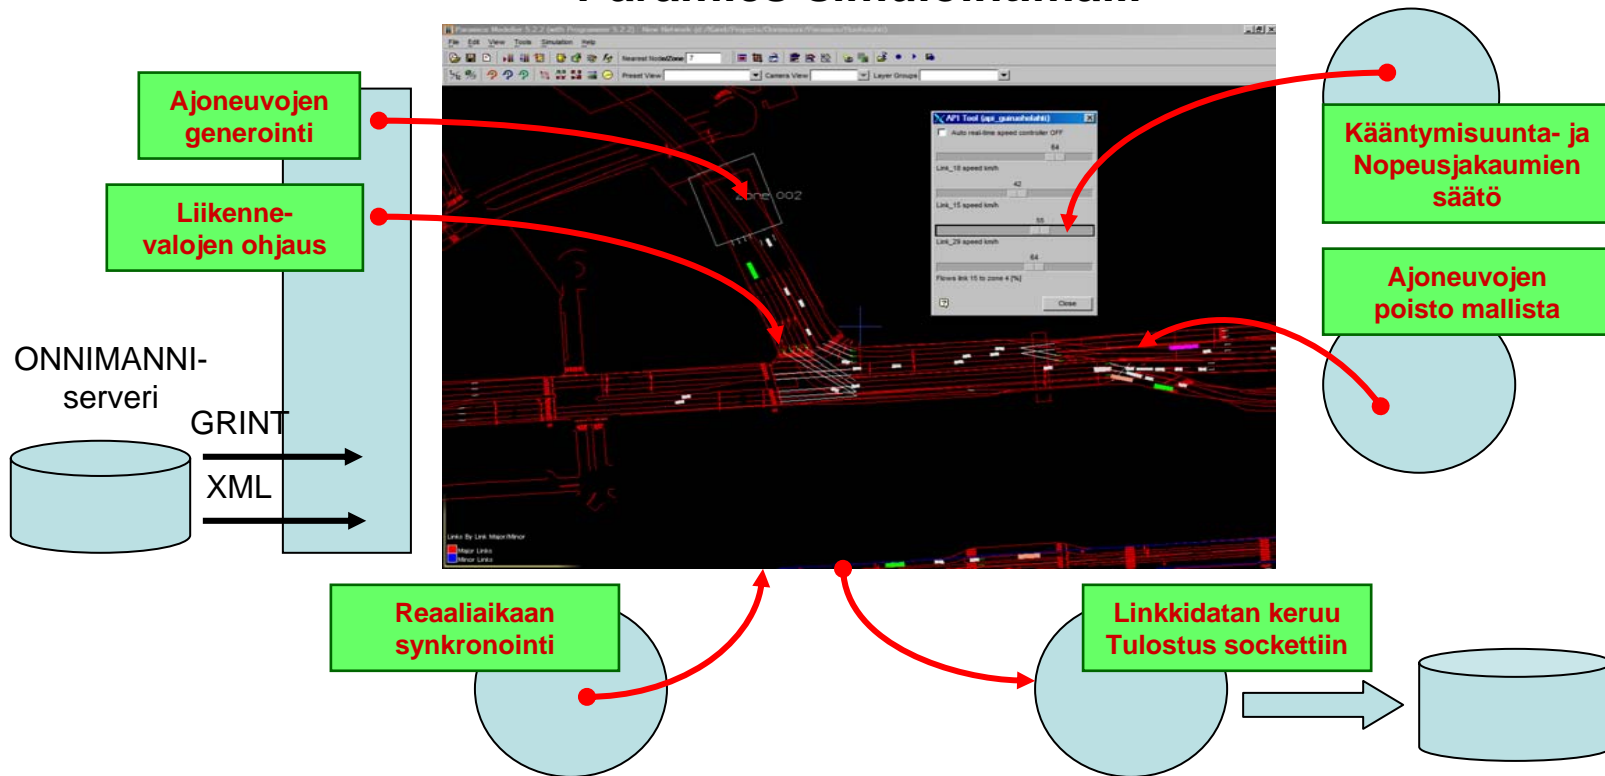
Paramics-simulointimalli

Ajoneuvojen generointi

Liikenne-valojen ohjaus

ONNIMANNI-serveri

GRINT

XML

Kääntymisuunta- ja Nopeusjakaumien säätö

Ajoneuvojen poisto mallista

Reaaliaikaan synkronointi

Linkkidatan keruu Tulostus sockettiin

File Edit View Tools Simulation Help

Nearest Node/Zone 7

Preset View

Camera View

Layer Groups

API Tool (api_guinashelahti)

Auto real-time speed controller OFF

64

Link_18 speed km/h

42

Link_15 speed km/h

55

Link_29 speed km/h

64

Flows link 15 to zone 4 [%]

Close

Zone 002

Links By Link Major/Minor

Major Links

Minor Links